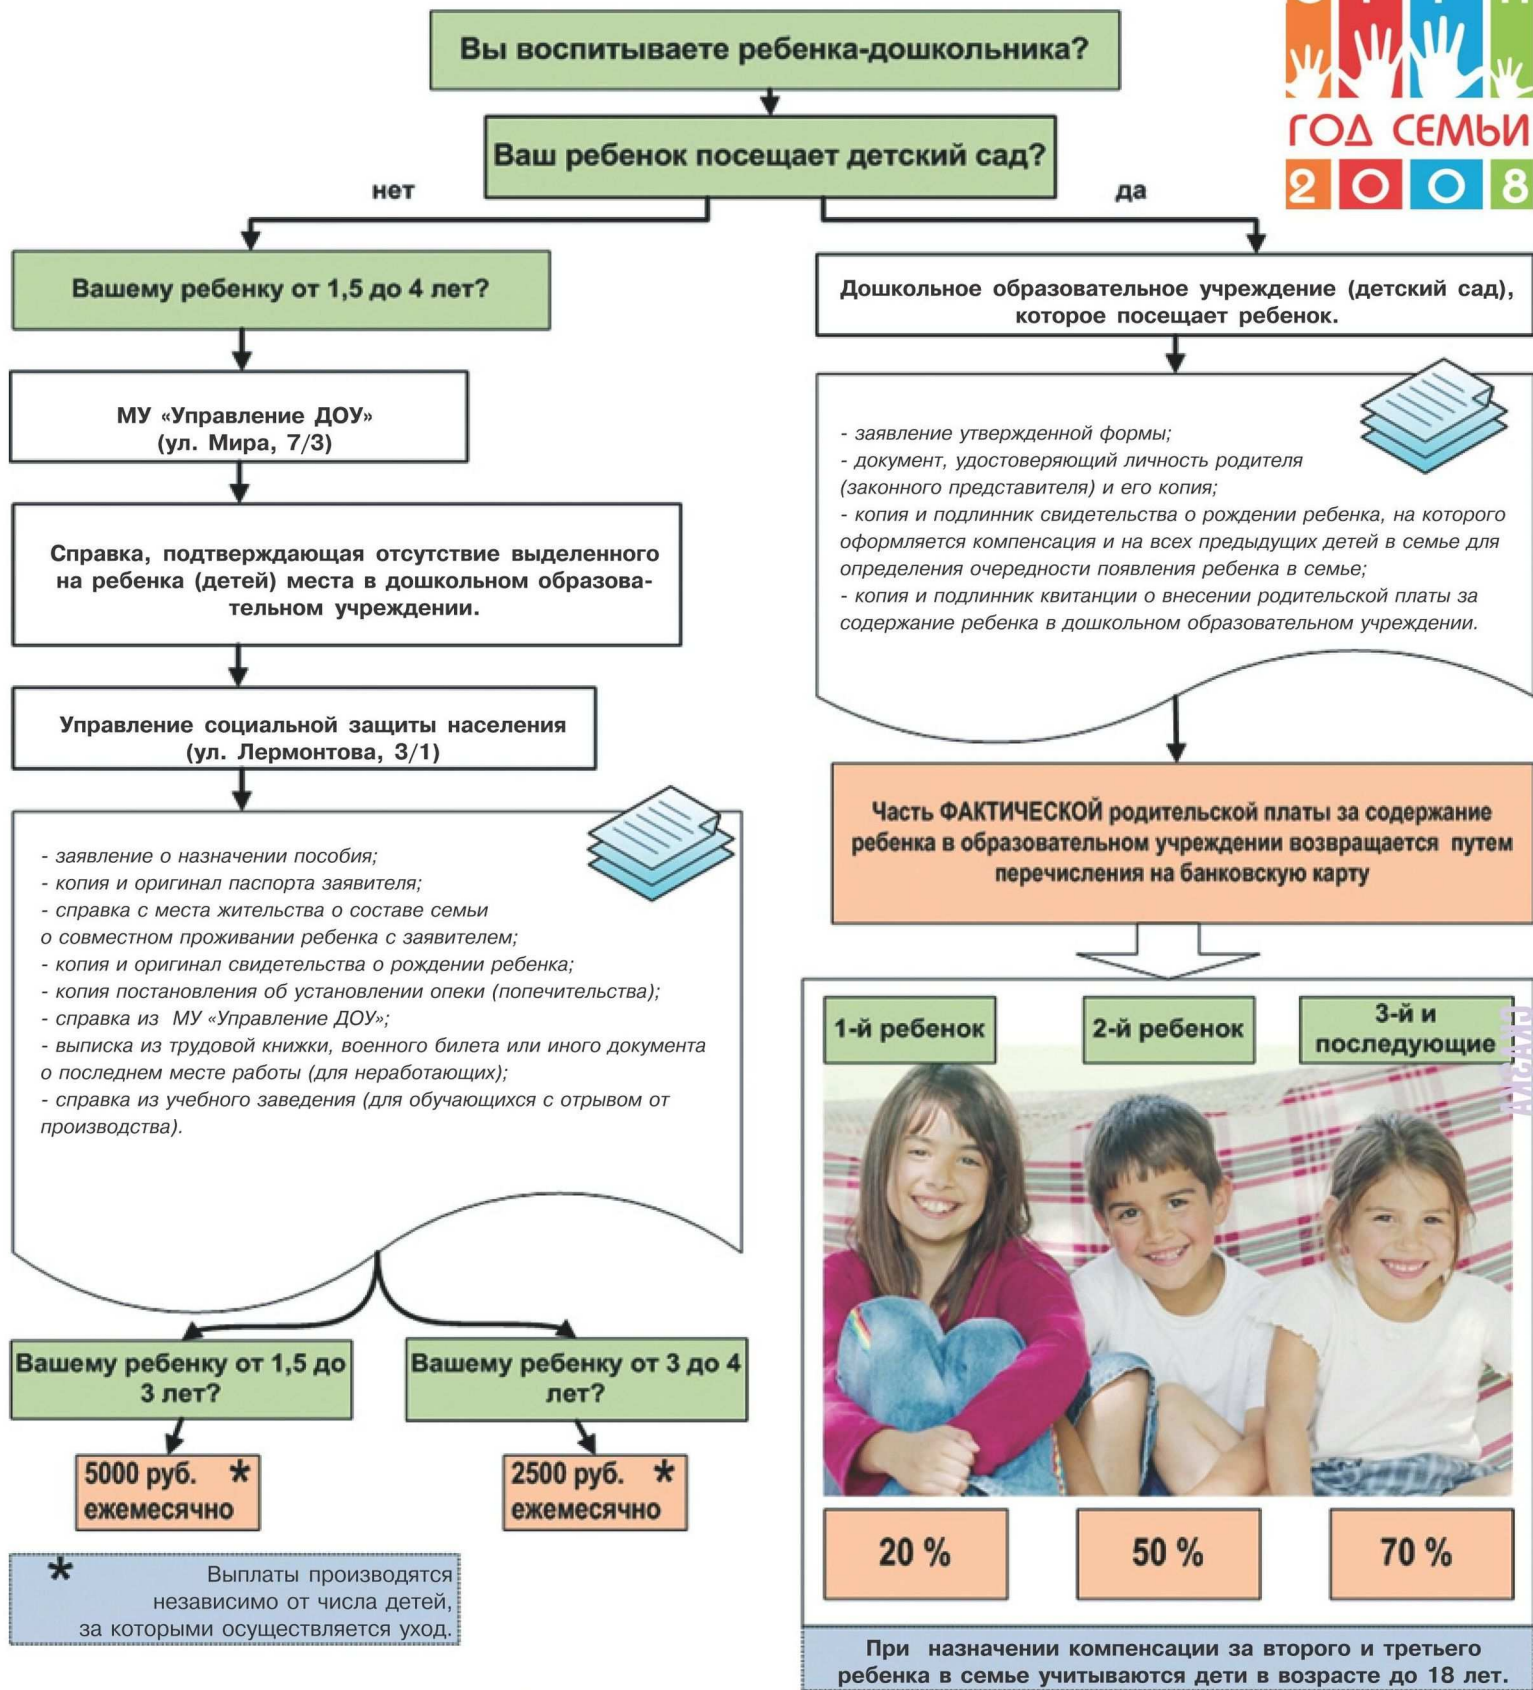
ГОД СЕМЬИ
2008

Вы воспитываете ребенка-дошкольника?

Ваш ребенок посещает детский сад?

нет

да

Вашему ребенку от 1,5 до 4 лет?

МУ «Управление ДОУ»
(ул. Мира, 7/3)

Справка, подтверждающая отсутствие выделенного на ребенка (детей) места в дошкольном образовательном учреждении.

Управление социальной защиты населения
(ул. Лермонтова, 3/1)

- заявление о назначении пособия;
- копия и оригинал паспорта заявителя;
- справка с места жительства о составе семьи о совместном проживании ребенка с заявителем;
- копия и оригинал свидетельства о рождении ребенка;
- копия постановления об установлении опеки (попечительства);
- справка из МУ «Управление ДОУ»;
- выписка из трудовой книжки, военного билета или иного документа о последнем месте работы (для неработающих);
- справка из учебного заведения (для обучающихся с отрывом от производства).

Вашему ребенку от 1,5 до 3 лет?

Вашему ребенку от 3 до 4 лет?

5000 руб. *
ежемесячно

2500 руб. *
ежемесячно

* Выплаты производятся независимо от числа детей, за которыми осуществляется уход.

Дошкольное образовательное учреждение (детский сад), которое посещает ребенок.

- заявление утвержденной формы;
- документ, удостоверяющий личность родителя (законного представителя) и его копия;
- копия и подлинник свидетельства о рождении ребенка, на которого оформляется компенсация и на всех предыдущих детей в семье для определения очередности появления ребенка в семье;
- копия и подлинник квитанции о внесении родительской платы за содержание ребенка в дошкольном образовательном учреждении.

Часть ФАКТИЧЕСКОЙ родительской платы за содержание ребенка в образовательном учреждении возвращается путем перечисления на банковскую карту

1-й ребенок

2-й ребенок

3-й и последующие

20 %

50 %

70 %

При назначении компенсации за второго и третьего ребенка в семье учитываются дети в возрасте до 18 лет.